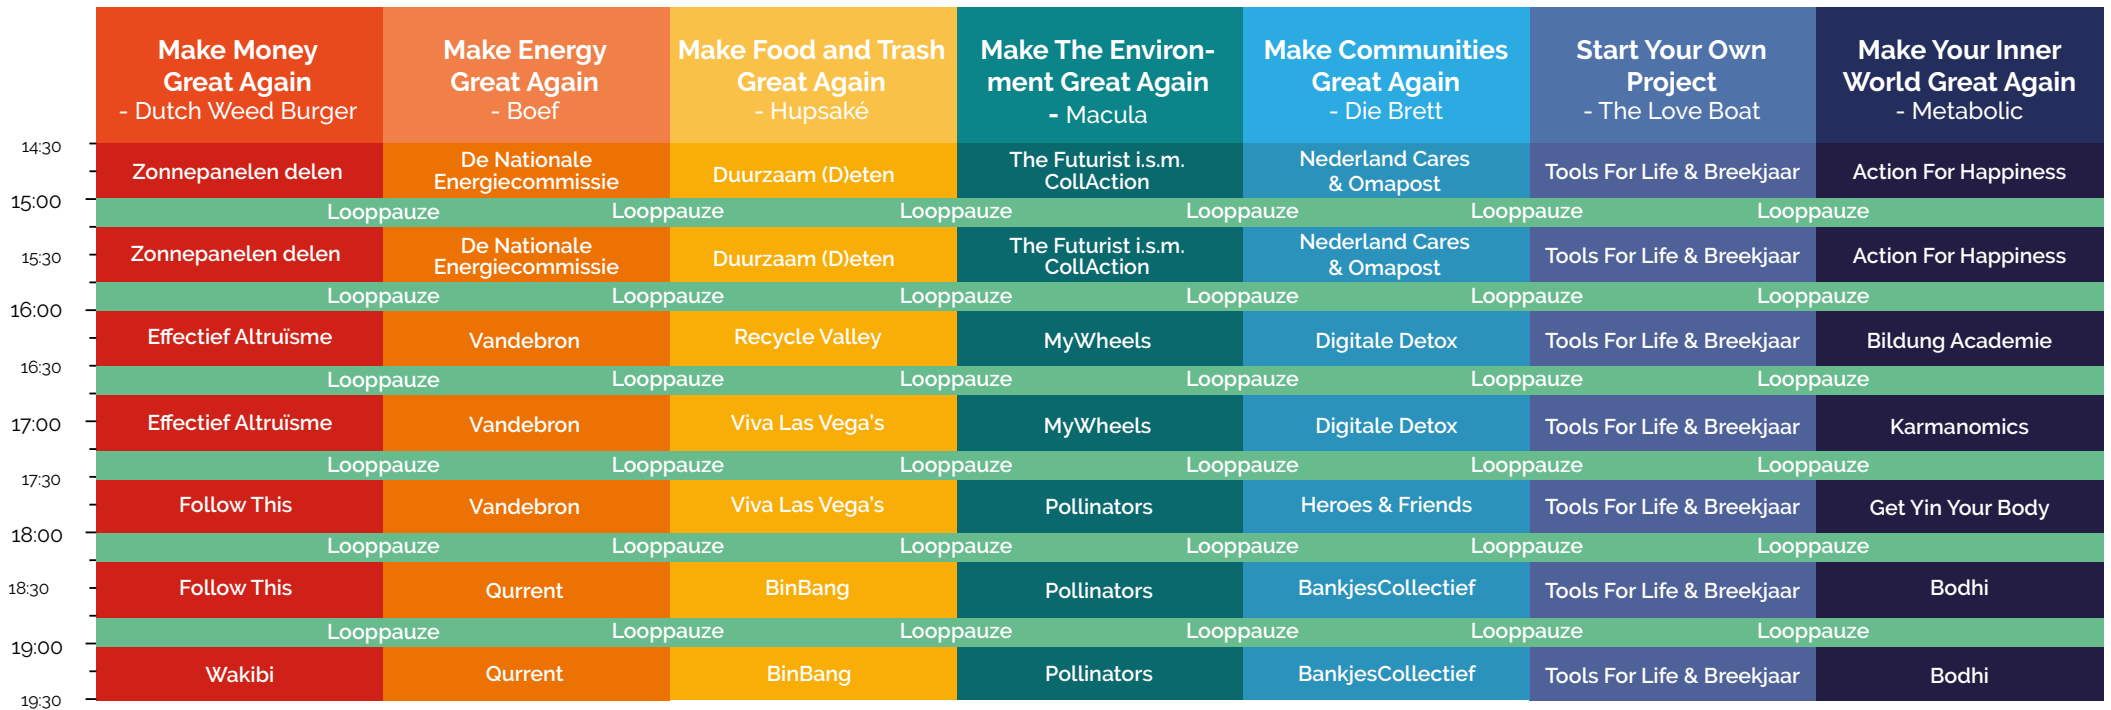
| | Make Money Great Again - Dutch Weed Burger | Make Energy Great Again - Boef | Make Food and Trash Great Again - Hupsaké | Make The Environment Great Again - Macula | Make Communities Great Again - Die Brett | Start Your Own Project - The Love Boat | Make Your Inner World Great Again - Metabolic |
|---|---|---|---|---|---|---|---|
| 14:30 | Zonnepanelen delen | De Nationale Energiecommissie | Duurzaam (D)eten | The Futurist i.s.m. CollAction | Nederland Cares & Omapost | Tools For Life & Breekjaar | Action For Happiness |
| 15:00 | Looppauze | Looppauze | Looppauze | Looppauze | Looppauze | Looppauze | |
| 15:30 | Zonnepanelen delen | De Nationale Energiecommissie | Duurzaam (D)eten | The Futurist i.s.m. CollAction | Nederland Cares & Omapost | Tools For Life & Breekjaar | Action For Happiness |
| 16:00 | Looppauze | Looppauze | Looppauze | Looppauze | Looppauze | Looppauze | |
| | Effectief Altruïsme | Vandebron | Recycle Valley | MyWheels | Digitale Detox | Tools For Life & Breekjaar | Bildung Academie |
| 16:30 | Looppauze | Looppauze | Looppauze | Looppauze | Looppauze | Looppauze | |
| 17:00 | Effectief Altruïsme | Vandebron | Viva Las Vega's | MyWheels | Digitale Detox | Tools For Life & Breekjaar | Karmanomics |
| 17:30 | Looppauze | Looppauze | Looppauze | Looppauze | Looppauze | Looppauze | |
| | Follow This | Vandebron | Viva Las Vega's | Pollinators | Heroes & Friends | Tools For Life & Breekjaar | Get Yin Your Body |
| 18:00 | Looppauze | Looppauze | Looppauze | Looppauze | Looppauze | Looppauze | |
| 18:30 | Follow This | Qurrent | BinBang | Pollinators | BankjesCollectief | Tools For Life & Breekjaar | Bodhi |
| 19:00 | Looppauze | Looppauze | Looppauze | Looppauze | Looppauze | Looppauze | |
| | Wakibi | Qurrent | BinBang | Pollinators | BankjesCollectief | Tools For Life & Breekjaar | Bodhi |
| 19:30 | | | | | | | |